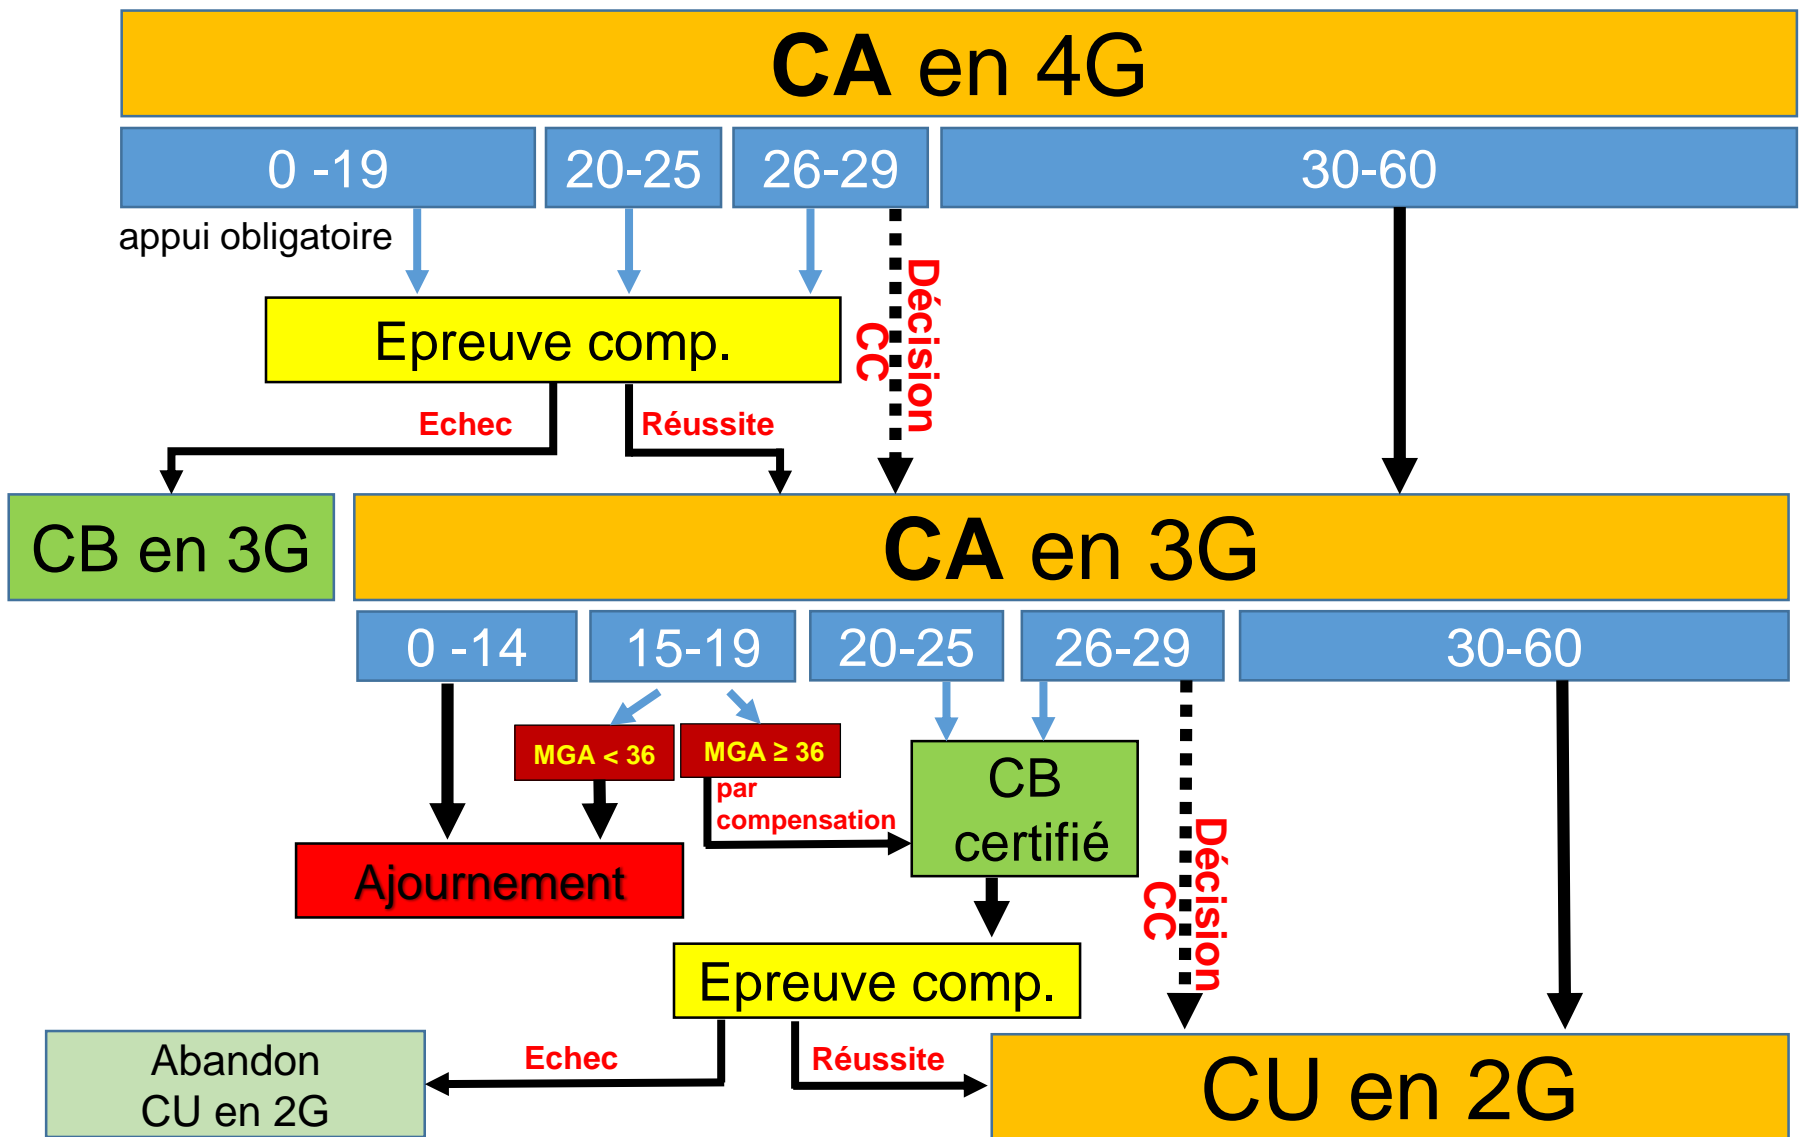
CA en 4G

0 -19

20-25

26-29

30-60

appui obligatoire

Epreuve comp.

Décision CC

Echec

Réussite

CB en 3G

CA en 3G

0 -14

15-19

20-25

26-29

30-60

MGA < 36

MGA ≥ 36

par compensation

CB certifié

Décision CC

Ajournement

Epreuve comp.

Abandon CU en 2G

Echec

Réussite

CU en 2G